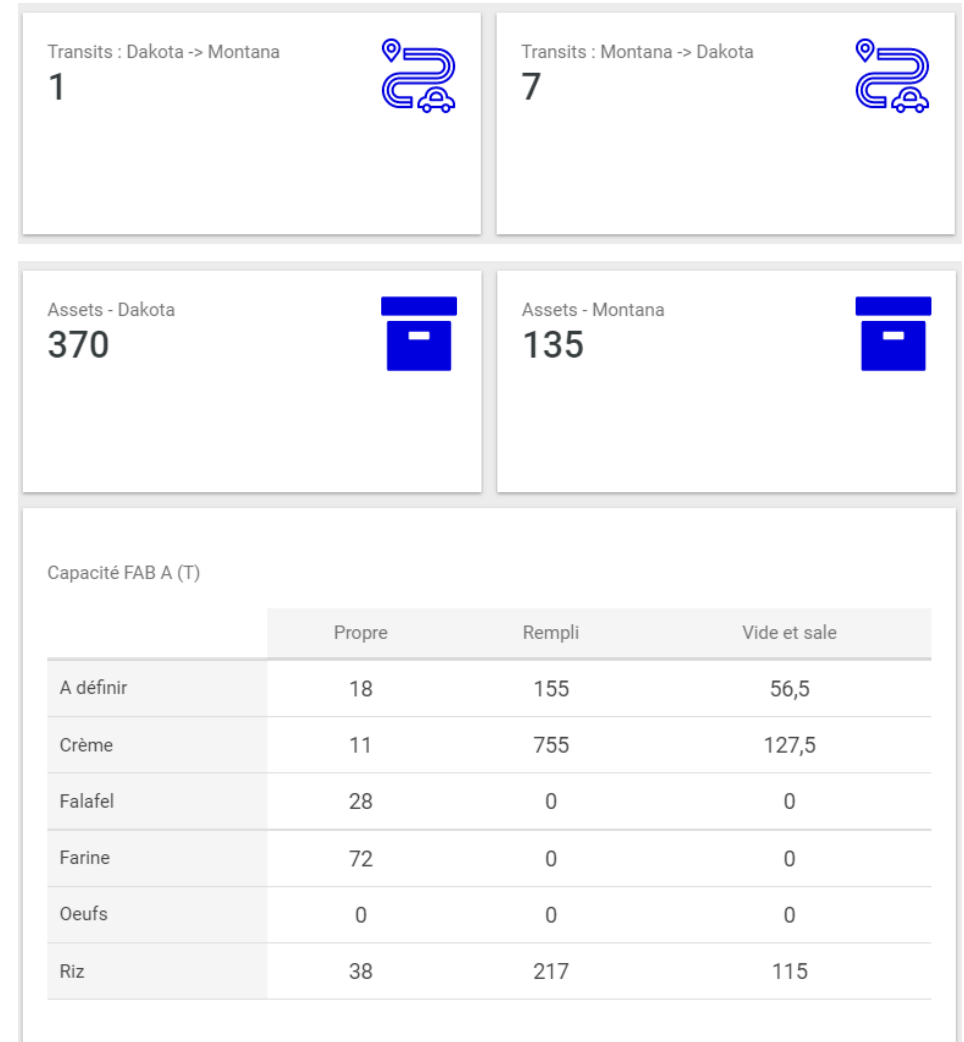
Transits : Dakota -> Montana
1

Transits : Montana -> Dakota
7

Assets - Dakota
370

Assets - Montana
135

Capacité FAB A (T)

| | Propre | Rempli | Vide et sale |
|---|---|---|---|
| A définir | 18 | 155 | 56,5 |
| Crème | 11 | 755 | 127,5 |
| Falafel | 28 | 0 | 0 |
| Farine | 72 | 0 | 0 |
| Oeufs | 0 | 0 | 0 |
| Riz | 38 | 217 | 115 |